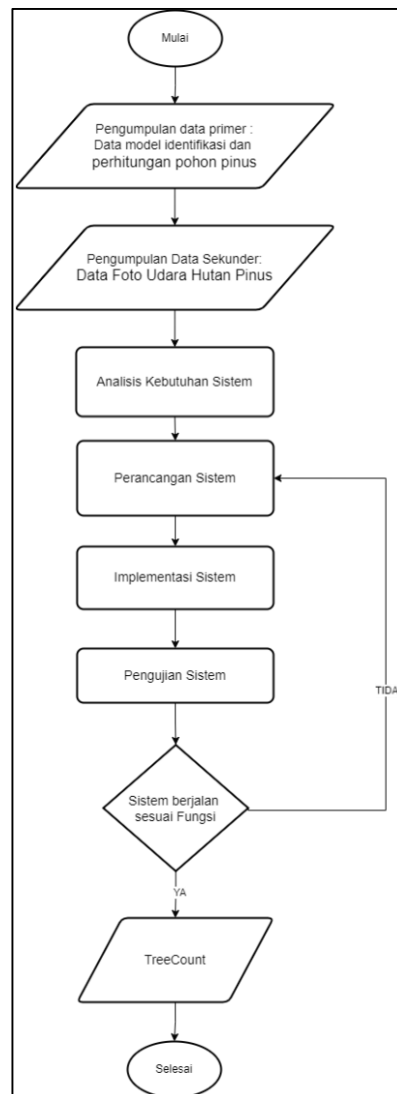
Mulai

Pengumpulan data primer : Data model identifikasi dan perhitungan pohon pinus

Pengumpulan Data Sekunder: Data Foto Udara Hutan Pinus

Analisis Kebutuhan Sistem

Perancangan Sistem

Implementasi Sistem

Pengujian Sistem

TIDA

Sistem berjalan sesuai Fungsi

YA

TreeCount

Selesai